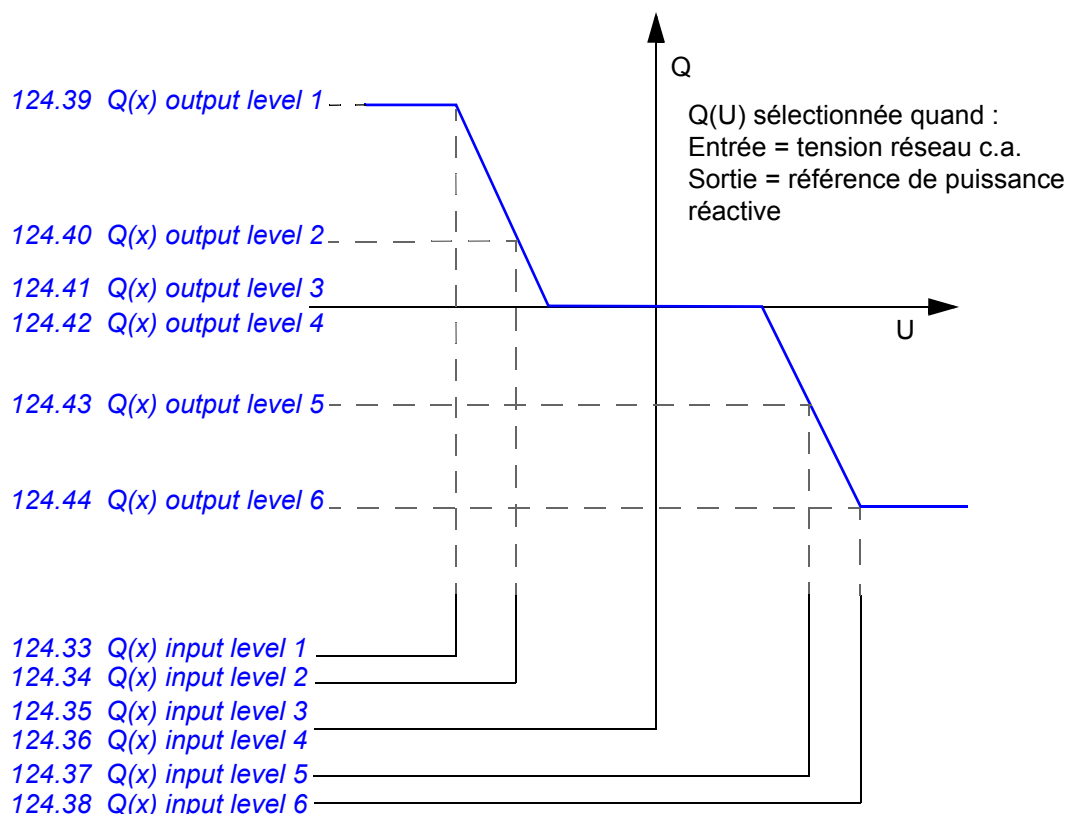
Q

Q(U) sélectionnée quand :
Entrée = tension réseau c.a.
Sortie = référence de puissance réactive

U

124.39 Q(x) output level 1
124.40 Q(x) output level 2
124.41 Q(x) output level 3
124.42 Q(x) output level 4
124.43 Q(x) output level 5
124.44 Q(x) output level 6

124.33 Q(x) input level 1
124.34 Q(x) input level 2
124.35 Q(x) input level 3
124.36 Q(x) input level 4
124.37 Q(x) input level 5
124.38 Q(x) input level 6